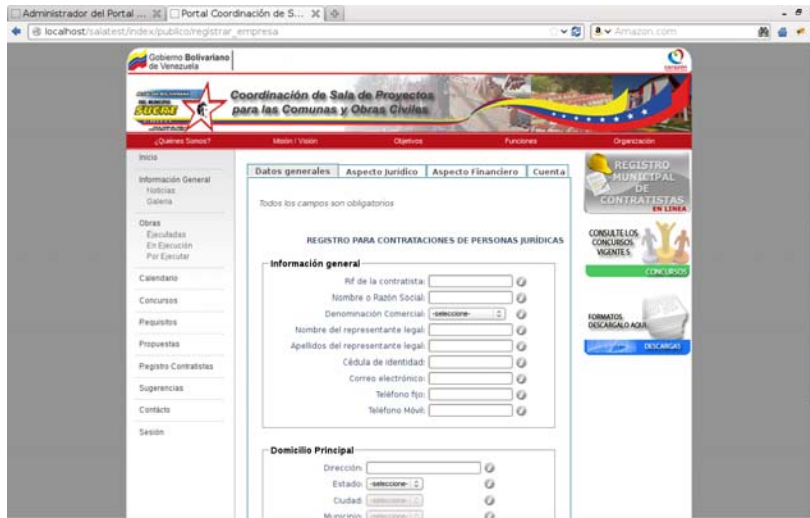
Administrador del Portal ... ✕ | Portal Coordinación de S... ✕

localhost/salatest/index/publico/registrar_empresa

Amazon.com

Gobierno Bolivariano de Venezuela

Coordinación de Sala de Proyectos para las Comunas y Obras Civiles

SUCRE

¿Quienes Somos? | Misión / Visión | Objetivos | Funciones | Organización

Inicio

Información General
Noticias
Galeria

Obras
Ejecutadas
En Ejecución
Por Ejecutar

Calendario

Concursos

Requisitos

Propuestas

Registro Contratistas

Sugerencias

Contacto

Sesión

Datos generales | Aspecto Jurídico | Aspecto Financiero | Cuenta

Todos los campos son obligatorios

REGISTRO PARA CONTRATACIONES DE PERSONAS JURÍDICAS

Información general

Rif de la contratista:
Nombre o Razón Social:
Denominación Comercial: -seleccione-
Nombre del representante legal:
Apellidos del representante legal:
Cédula de identidad:
Correo electrónico:
Teléfono fijo:
Teléfono Móvil:

Domicilio Principal

Dirección:
Estado: -seleccione-
Ciudad: -seleccione-
Municipio: -seleccione-

REGISTRO MUNICIPAL DE CONTRATISTAS EN LINEA

CONSULTE LOS CONCURSOS VIGENTES

CONCURSOS

FORMATOS DESCARGALO AQUI

DESCARGAS